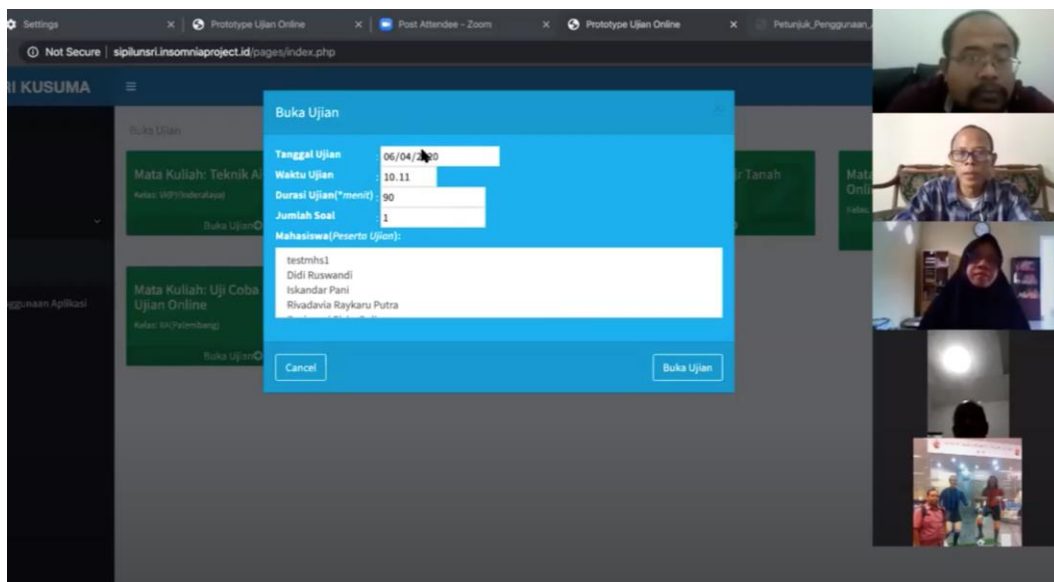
Settings
Prototype Ujian Online
Post Attendee - Zoom
Prototype Ujian Online
Petunjuk_Penggunaan_

Not Secure | sipilunsri.insomniaproject.id/pages/index.php

RI KUSUMA

Buka Ujian

Mata Kuliah: Teknik A
Kelas: W(P) Inderalaya
Buka Ujian

Mata Kuliah: Uji Coba Ujian Online
Kelas: IA(Palembang)
Buka Ujian

r Tanah

Mata Onli
Kelas

ggunaan Aplikasi

Buka Ujian

Tanggal Ujian : 06/04/2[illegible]0
Waktu Ujian : 10.11
Durasi Ujian(*menit) : 90
Jumlah Soal : 1
Mahasiswa(Peserta Ujian):

testmhs1
Didi Ruswandi
Iskandar Pani
Rivadavia Raykaru Putra
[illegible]

Cancel
Buka Ujian